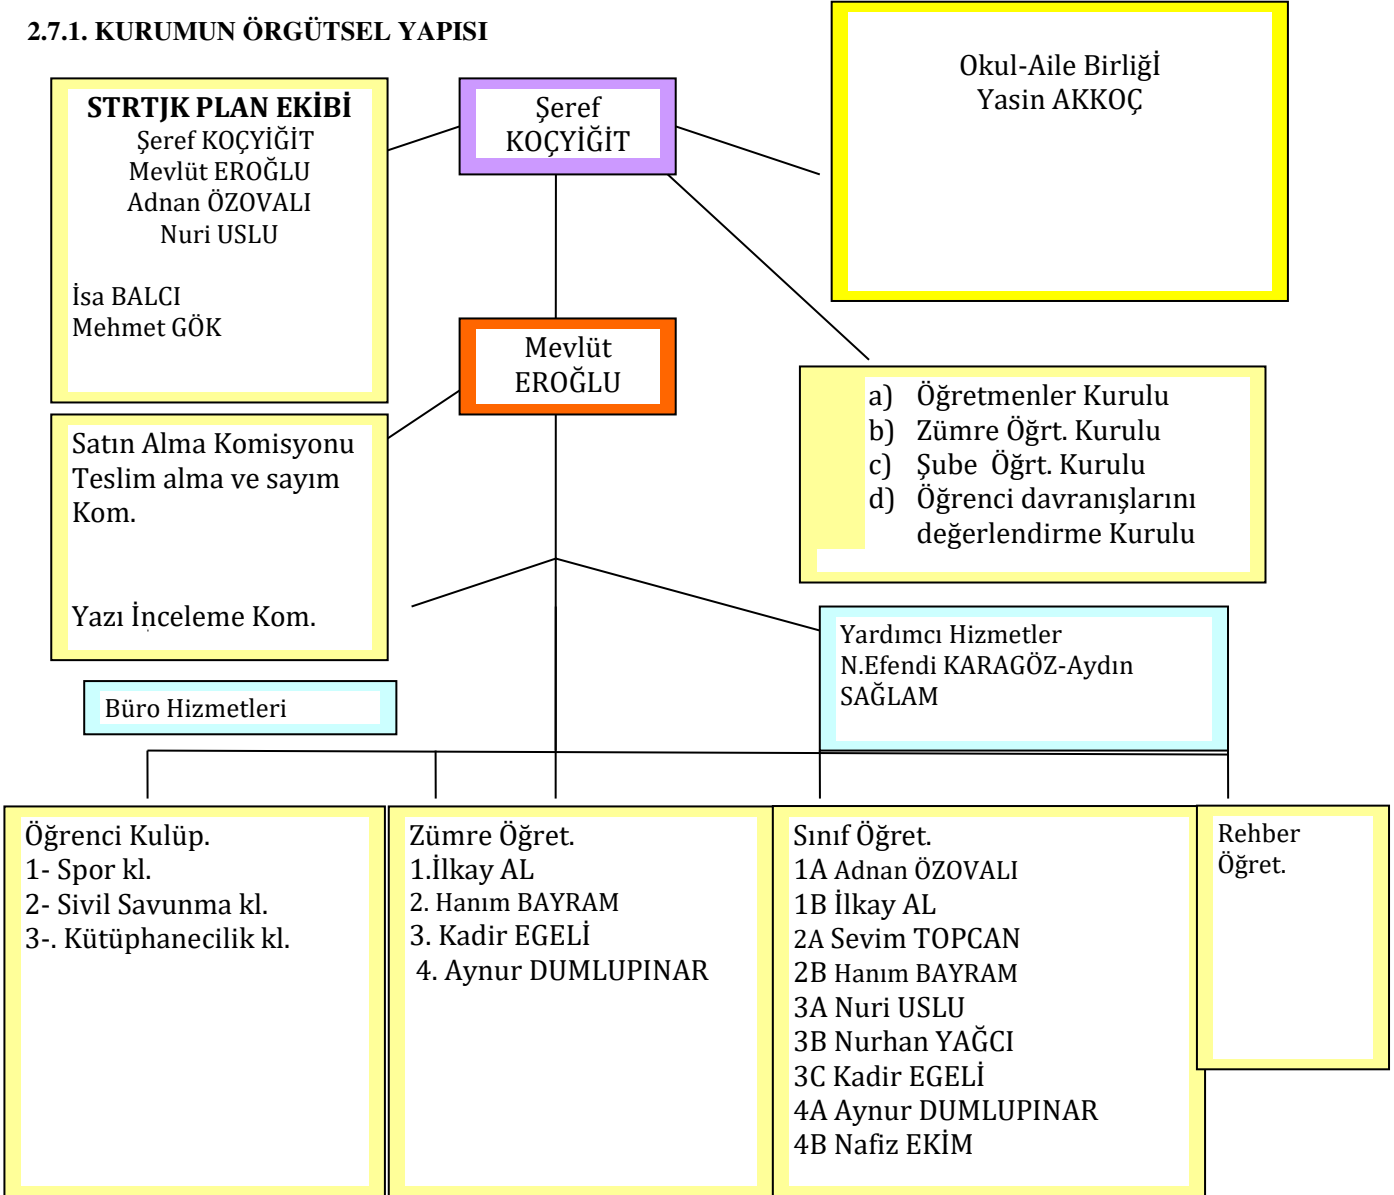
2.7.1. KURUMUN ÖRGÜTSEL YAPISI

STRTJK PLAN EKİBİ
Şeref KOÇYİĞİT
Mevlüt EROĞLU
Adnan ÖZOVALI
Nuri USLU

İsa BALCI
Mehmet GÖK

Şeref KOÇYİĞİT

Okul-Aile Birliği
Yasin AKKOÇ

Mevlüt EROĞLU

a) Öğretmenler Kurulu
b) Zümre Öğrt. Kurulu
c) Şube Öğrt. Kurulu
d) Öğrenci davranışlarını değerlendirme Kurulu

Satın Alma Komisyonu
Teslim alma ve sayım Kom.

Yazı İnceleme Kom.

Yardımcı Hizmetler
N.Efendi KARAGÖZ-Aydın SAĞLAM

Büro Hizmetleri

Öğrenci Kulüp.
1- Spor kl.
2- Sivil Savunma kl.
3-. Kütüphanecilik kl.

Zümre Öğret.
1.İlkay AL
2. Hanım BAYRAM
3. Kadir EGELİ
4. Aynur DUMLUPINAR

Sınıf Öğret.
1A Adnan ÖZOVALI
1B İlkay AL
2A Sevim TOPCAN
2B Hanım BAYRAM
3A Nuri USLU
3B Nurhan YAĞCI
3C Kadir EGELİ
4A Aynur DUMLUPINAR
4B Nafiz EKİM

Rehber Öğret.